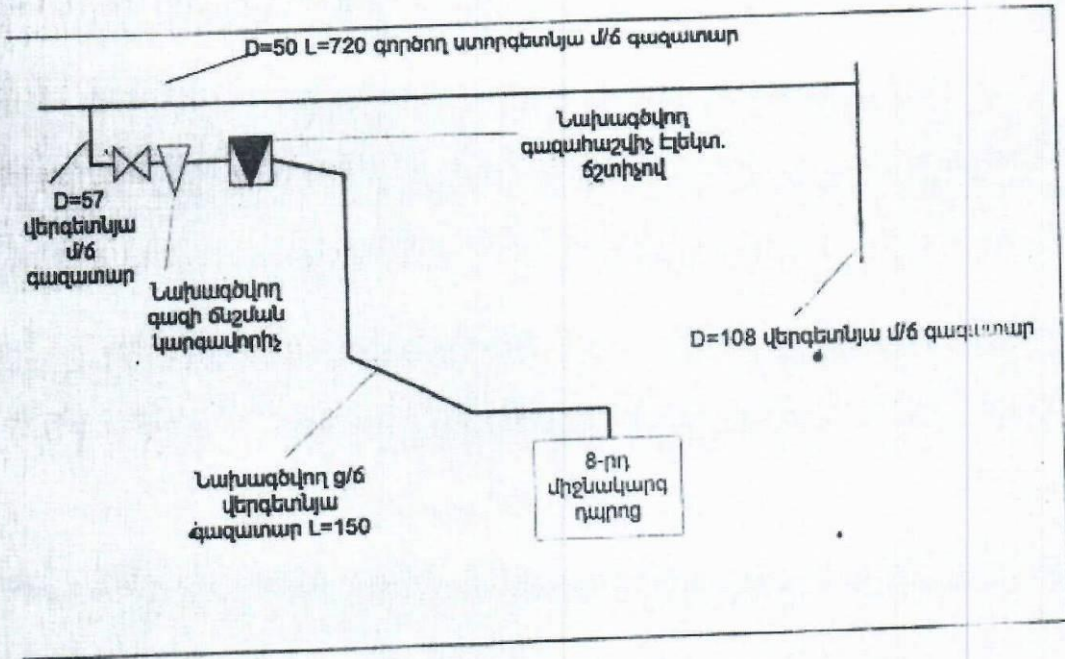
D=50 L=720 գործող ստորգետնյա մ/ճ գազատար

Նախագծվող գազահաշվիչ էլեկտ. ճշտիչով

D=57 վերգետնյա մ/ճ գազատար

Նախագծվող գազի ճնշման կարգավորիչ

D=108 վերգետնյա մ/ճ գազատար

Նախագծվող ց/ճ վերգետնյա գազատար L=150

8-րդ միջնակարգ դպրոց